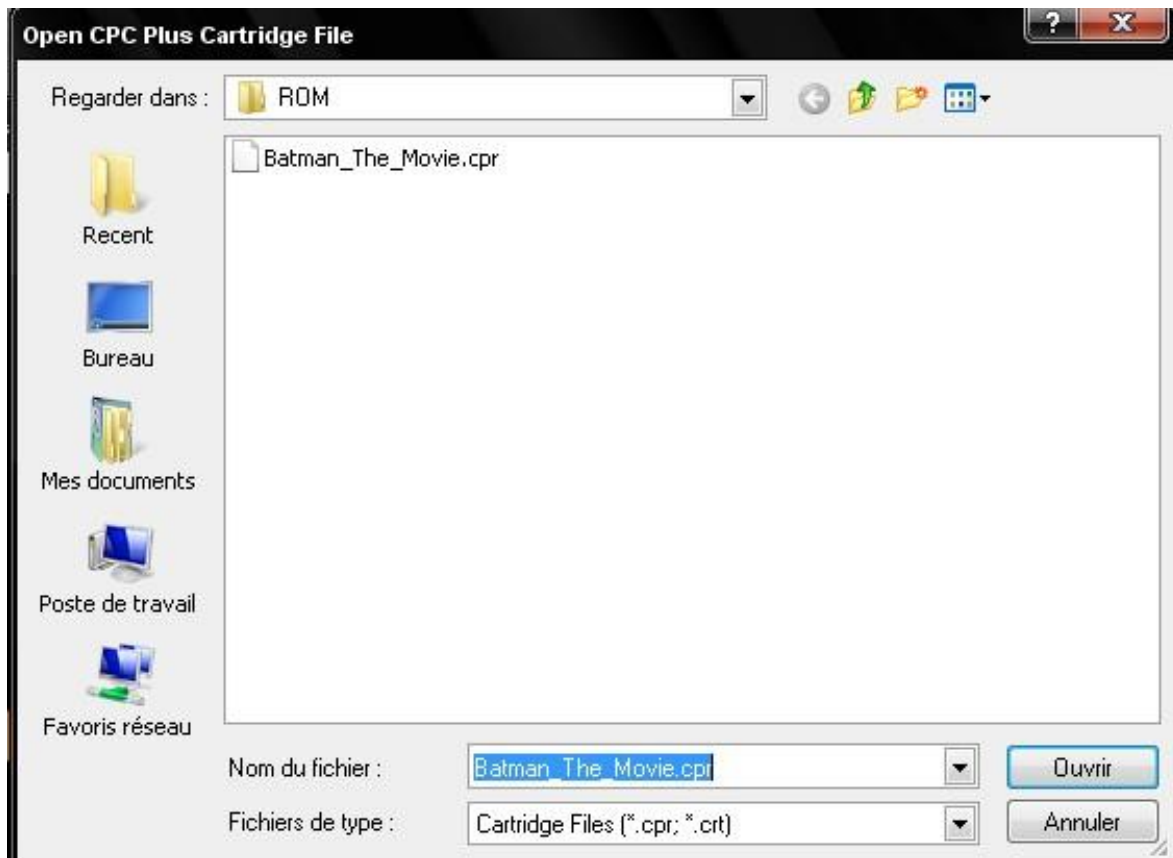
Open CPC Plus Cartridge File

?

X

Regarder dans :

ROM

Batman_The_Movie.cpr

Recent

Bureau

Mes documents

Poste de travail

Favoris réseau

Nom du fichier :

Batman_The_Movie.cpr

Ouvrir

Fichiers de type :

Cartridge Files (*.cpr; *.crt)

Annuler